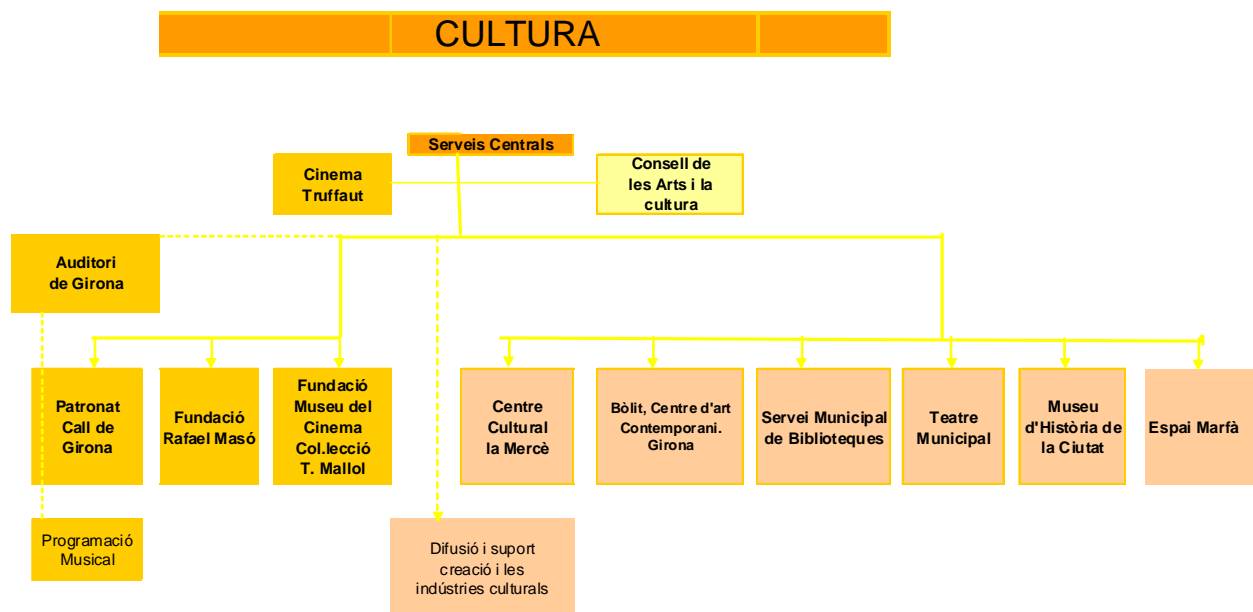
CULTURA

Serveis Centrals

Cinema Truffaut

Consell de les Arts i la cultura

Auditori de Girona

Patronat Call de Girona

Fundació Rafael Masó

Fundació Museu del Cinema Col.lecció T. Mallol

Centre Cultural la Mercè

Bòlit, Centre d'art Contemporani. Girona

Servei Municipal de Biblioteques

Teatre Municipal

Museu d'Història de la Ciutat

Espai Marfà

Programació Musical

Difusió i suport creació i les indústries culturals